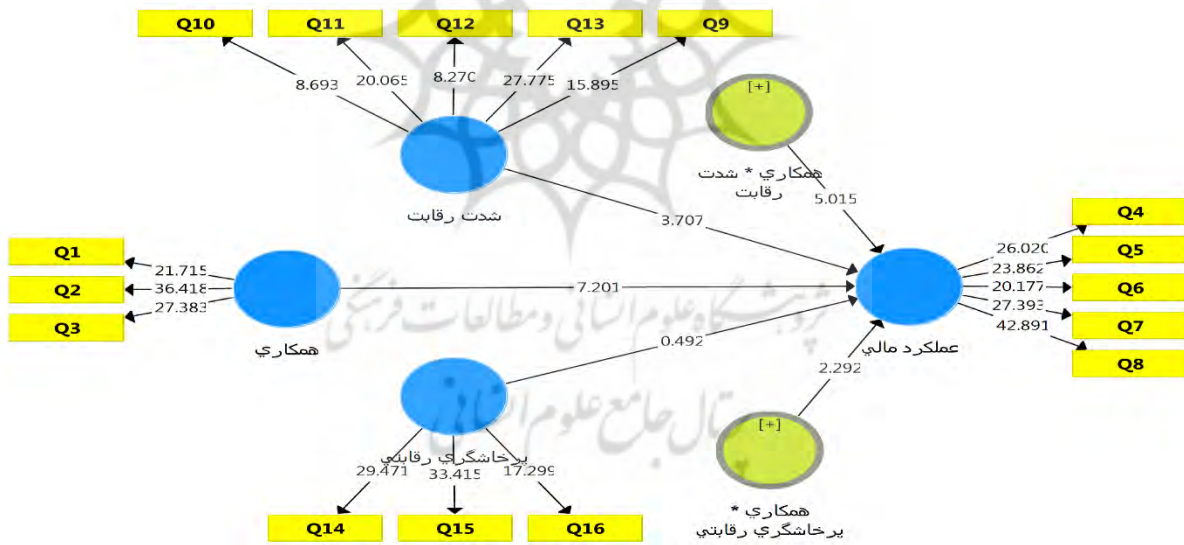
Q10
Q11
Q12
Q13
Q9
8.693
20.065
8.270
27.775
15.895
[+]
همكاري * شدت رقابت
5.015
شدت رقابت
3.707
Q4
Q5
Q6
Q7
Q8
26.020
23.862
20.177
27.393
42.891
Q1
Q2
Q3
21.715
36.418
27.383
7.201
همكاري
0.492
عملكرد مالي
2.292
پرخاشگري رقابتي
29.471
33.415
17.299
[+]
همكاري * پرخاشگري رقابتي
Q14
Q15
Q16
پژوهشگاه علوم انسانی و مطالعات فرهنگی
پرتال جامع علوم انسانی